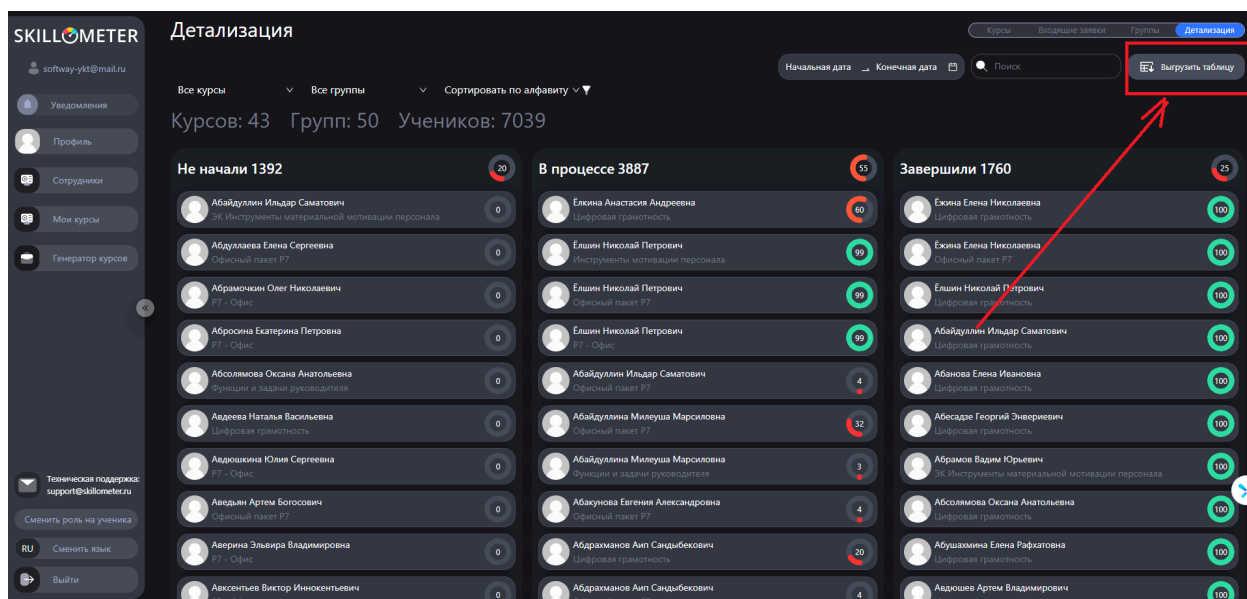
SKILLOMETER

softway-ykt@mail.ru

Уведомления

Профиль

Сотрудники

Мои курсы

Генератор курсов

Техническая поддержка: support@skillometer.ru

Сменить роль на ученика

RU Сменить язык

Выйти

Детализация

Курсы | Входящие заявки | Группы | Детализация

Начальная дата → Конечная дата

Поиск

Выгрузить таблицу

Все курсы

Все группы

Сортировать по алфавиту

Курсов: 43 Групп: 50 Учеников: 7039

Не начали 1392 20

Абайдуллин Ильдар Саматович
ЭК Инструменты материальной мотивации персонала 0

Абдуллаева Елена Сергеевна
Офисный пакет Р7 0

Абрамочкин Олег Николаевич
Р7 - Офис 0

Абросина Екатерина Петровна
Р7 - Офис 0

Абсолямова Оксана Анатольевна
Функции и задачи руководителя 0

Авдеева Наталья Васильевна
Цифровая грамотность 0

Авдюшкина Юлия Сергеевна
Р7 - Офис 0

Аведьян Артем Богосович
Офисный пакет Р7 0

Аверина Эльвира Владимировна
Р7 - Офис 0

Авксентьев Виктор Иннокентьевич 0

В процессе 3887 55

Ёлкина Анастасия Андреевна
Цифровая грамотность 60

Ёлшин Николай Петрович
Инструменты мотивации персонала 99

Ёлшин Николай Петрович
Офисный пакет Р7 99

Ёлшин Николай Петрович
Р7 - Офис 99

Абайдуллин Ильдар Саматович
Офисный пакет Р7 4

Абайдуллина Милеуша Марсиловна
Офисный пакет Р7 32

Абайдуллина Милеуша Марсиловна
Функции и задачи руководителя 3

Абакунова Евгения Александровна
Офисный пакет Р7 4

Абдрахманов Аип Сандыбекович
Цифровая грамотность 20

Абдрахманов Аип Сандыбекович 4

Завершили 1760 25

Ёжина Елена Николаевна
Цифровая грамотность 100

Ёжина Елена Николаевна
Офисный пакет Р7 100

Ёлшин Николай Петрович
Цифровая грамотность 100

Абайдуллин Ильдар Саматович
Цифровая грамотность 100

Абанова Елена Ивановна
Цифровая грамотность 100

Абесадзе Георгий Энвериевич
Цифровая грамотность 100

Абрамов Вадим Юрьевич
ЭК Инструменты материальной мотивации персонала 100

Абсолямова Оксана Анатольевна
Цифровая грамотность 100

Абушахмина Елена Рафхатовна
Цифровая грамотность 100

Авдюшев Артем Владимирович 100